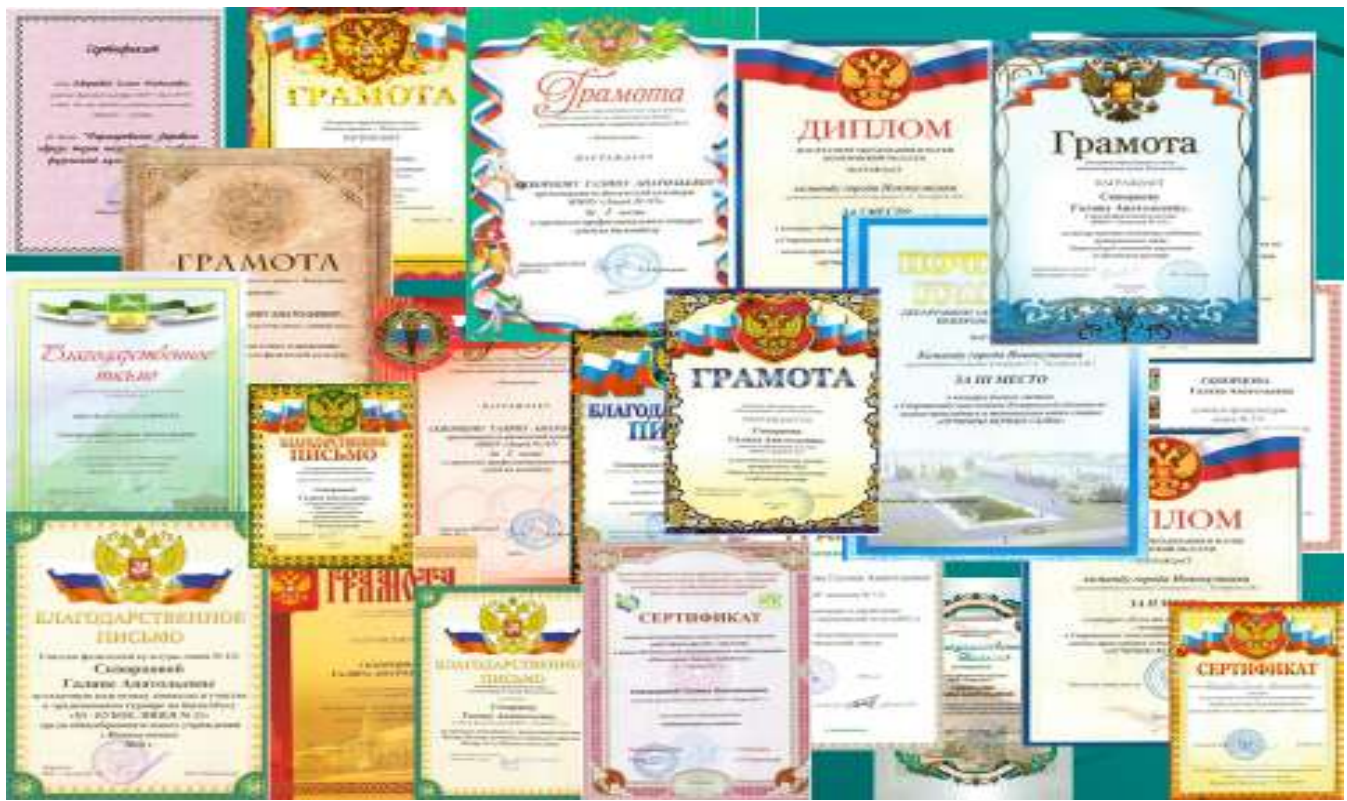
Сертификат

ГРАМОТА

Грамота

ДИПЛОМ

Грамота

ГРАМОТА

Благодарственное письмо

БЛАГОДАРСТВЕННОЕ ПИСЬМО

ГРАМОТА

ПОЧЕТНАЯ ГРАМОТА

ЗА III МЕСТО

БЛАГОДАРСТВЕННОЕ ПИСЬМО

ДИПЛОМ

ГРАМОТА

БЛАГОДАРСТВЕННОЕ ПИСЬМО

СЕРТИФИКАТ

СЕРТИФИКАТ

Смородиной Галине Анатольевне

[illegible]